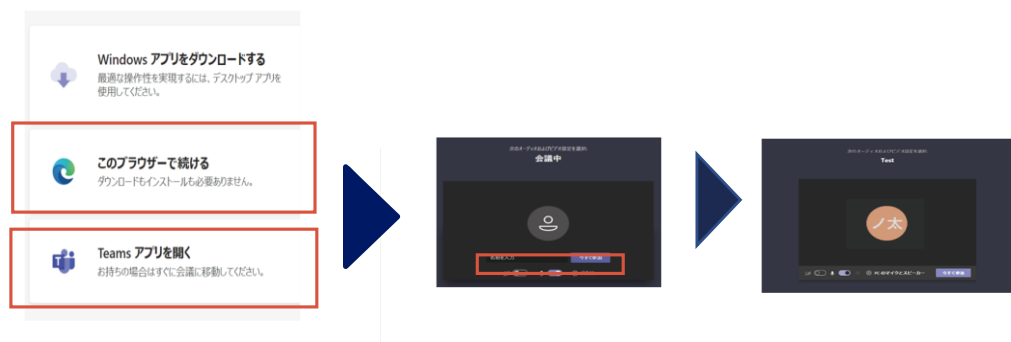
Windows アプリをダウンロードする
最適な操作性を実現するには、デスクトップ アプリを使用してください。

このブラウザーで続ける
ダウンロードもインストールも必要ありません。

Teams アプリを開く
お持ちの場合はすぐに会議に移動してください。

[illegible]
会議中
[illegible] 今すぐ参加

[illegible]
Test
ノ太
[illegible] PC のマイクとスピーカー 今すぐ参加